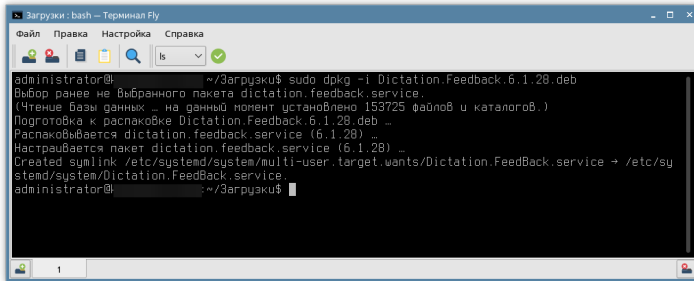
Загрузки : bash — Терминал Fly

Файл Правка Настройка Справка

ls

administrator@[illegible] ~/Загрузки$ sudo dpkg -i Dictation.Feedback.6.1.28.deb
Выбор ранее не выбранного пакета dictation.feedback.service.
(Чтение базы данных … на данный момент установлено 153725 файлов и каталогов.)
Подготовка к распаковке Dictation.Feedback.6.1.28.deb …
Распаковывается dictation.feedback.service (6.1.28) …
Настраивается пакет dictation.feedback.service (6.1.28) …
Created symlink /etc/systemd/system/multi-user.target.wants/Dictation.FeedBack.service → /etc/systemd/system/Dictation.FeedBack.service.
administrator@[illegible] ~/Загрузки$

1